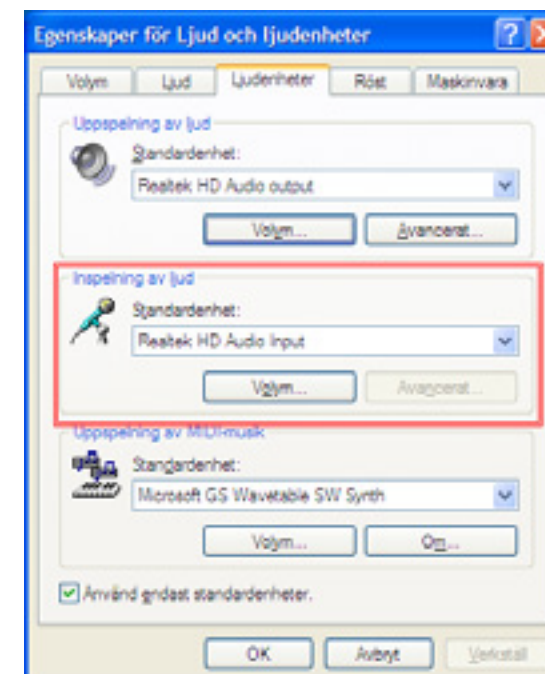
Egenskaper för Ljud och ljudenheter

Volym | Ljud | Ljudenheter | Röst | Maskinvara

Uppspelning av ljud
Standardenhet:
Realtek HD Audio output
Volym... | Avancerat...

Inspelning av ljud
Standardenhet:
Realtek HD Audio Input
Volym... | Avancerat...

Uppspelning av MIDI-musik
Standardenhet:
Microsoft GS Wavetable SW Synth
Volym... | Om...

Använd endast standardenheter.

OK | Avbryt | Verkställ